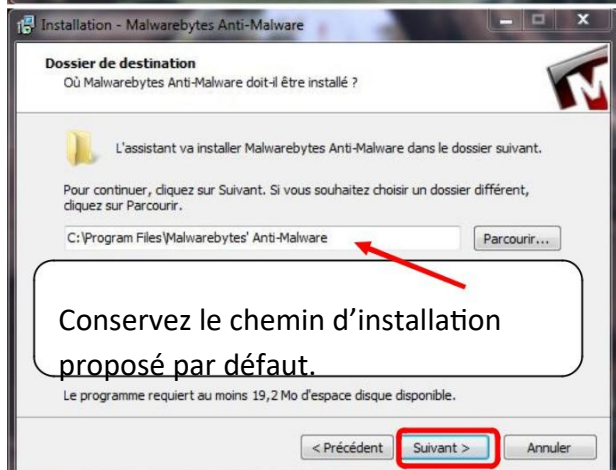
Installation - Malwarebytes Anti-Malware

Dossier de destination
Où Malwarebytes Anti-Malware doit-il être installé ?

L'assistant va installer Malwarebytes Anti-Malware dans le dossier suivant.

Pour continuer, cliquez sur Suivant. Si vous souhaitez choisir un dossier différent, cliquez sur Parcourir.

C:\Program Files\Malwarebytes' Anti-Malware

Parcourir...

Conservez le chemin d'installation proposé par défaut.

Le programme requiert au moins 19,2 Mo d'espace disque disponible.

< Précédent

Suivant >

Annuler